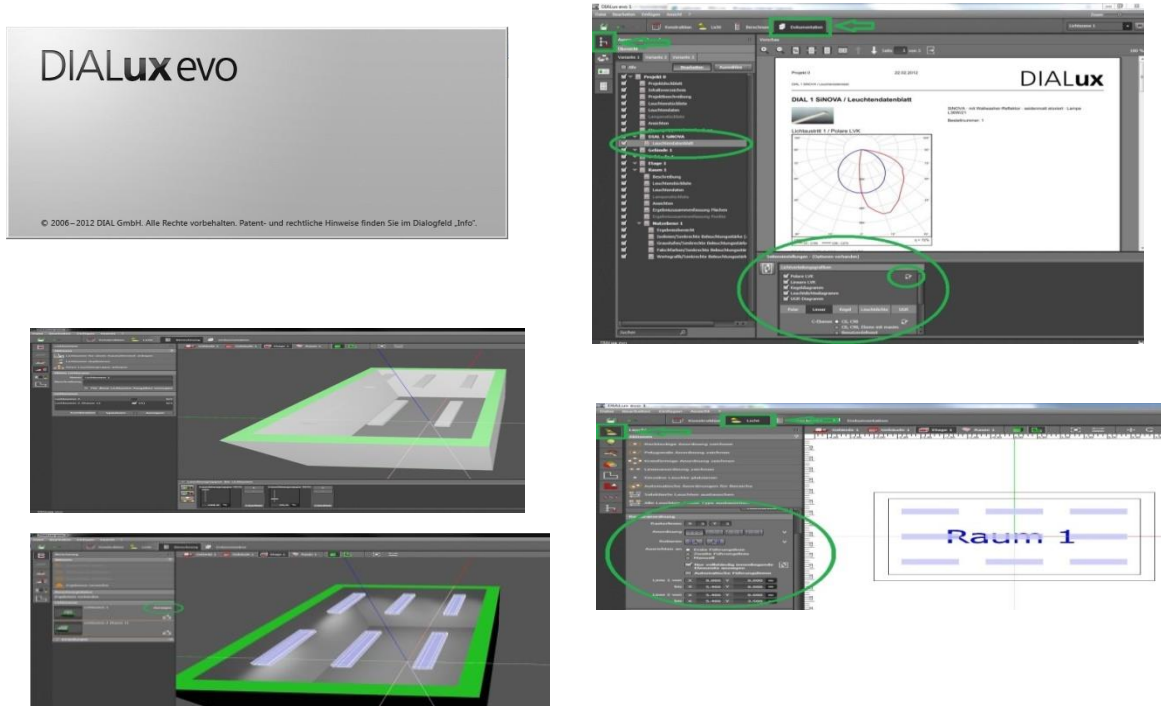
DIALux evo

© 2006–2012 DIAL GmbH. Alle Rechte vorbehalten. Patent- und rechtliche Hinweise finden Sie im Dialogfeld „Info".

Dokumentation

Projekt 1

DIALux

DIAL 1 SINOVA / Leuchtendatenblatt

Lichtausritt 1 / Polare LVK

Leuchtendatenblatt

Licht

Raum 1